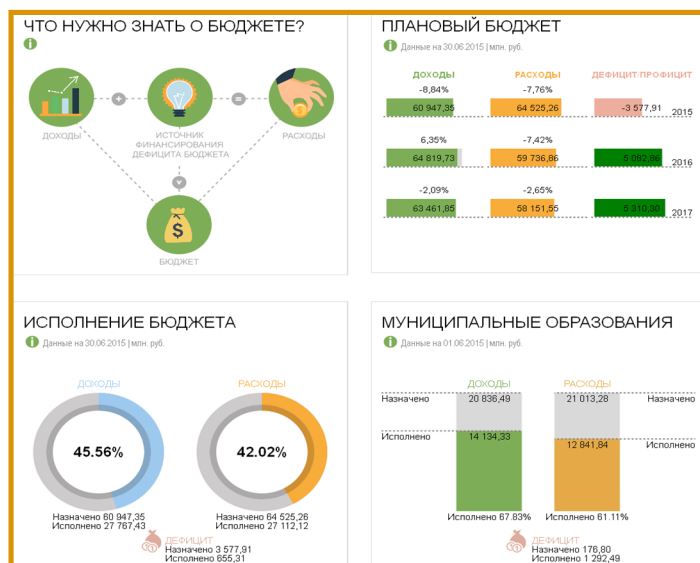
ЧТО НУЖНО ЗНАТЬ О БЮДЖЕТЕ?

ДОХОДЫ

ИСТОЧНИК ФИНАНСИРОВАНИЯ ДЕФИЦИТА БЮДЖЕТА

РАСХОДЫ

БЮДЖЕТ

ПЛАНОВЫЙ БЮДЖЕТ

Данные на 30.06.2015 | млн. руб.

| ДОХОДЫ | РАСХОДЫ | ДЕФИЦИТ/ПРОФИЦИТ | |
|---|---|---|---|
| -8,84% 60 947,35 | -7,76% 64 525,26 | -3 577,91 | 2015 |
| 6,35% 64 819,73 | -7,42% 59 736,86 | 5 082,86 | 2016 |
| -2,09% 63 461,85 | -2,65% 58 151,55 | 5 310,30 | 2017 |

ИСПОЛНЕНИЕ БЮДЖЕТА

Данные на 30.06.2015 | млн. руб.

ДОХОДЫ

45.56%

Назначено 60 947,35
Исполнено 27 767,43

РАСХОДЫ

42.02%

Назначено 64 525,26
Исполнено 27 112,12

ДЕФИЦИТ
Назначено 3 577,91
Исполнено 655,31

МУНИЦИПАЛЬНЫЕ ОБРАЗОВАНИЯ

Данные на 01.06.2015 | млн. руб.

ДОХОДЫ

РАСХОДЫ

Назначено

Назначено

20 836,48

21 013,28

Исполнено

Исполнено

14 134,33

12 841,84

Исполнено 67.83%

Исполнено 61.11%

ДЕФИЦИТ
Назначено 176,80
Исполнено 1 292,49